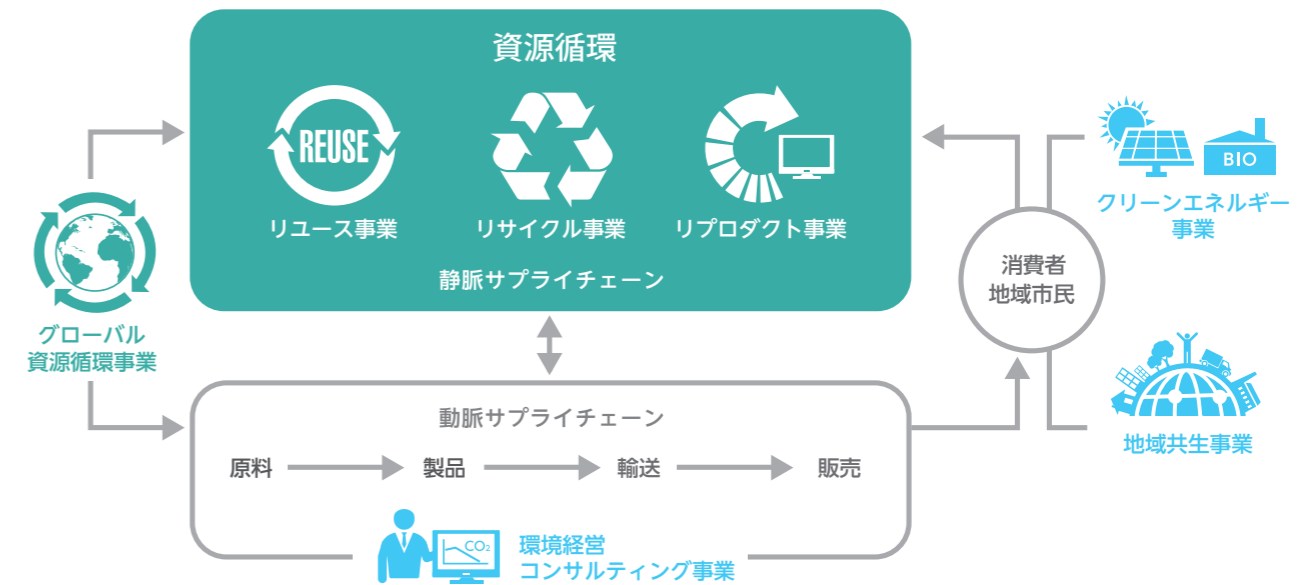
資源循環

REUSE

リユース事業

リサイクル事業

リプロダクト事業

静脈サプライチェーン

グローバル
資源循環事業

消費者
地域市民

BIO

クリーンエネルギー
事業

地域共生事業

動脈サプライチェーン

原料

製品

輸送

販売

$CO_2$

環境経営
コンサルティング事業